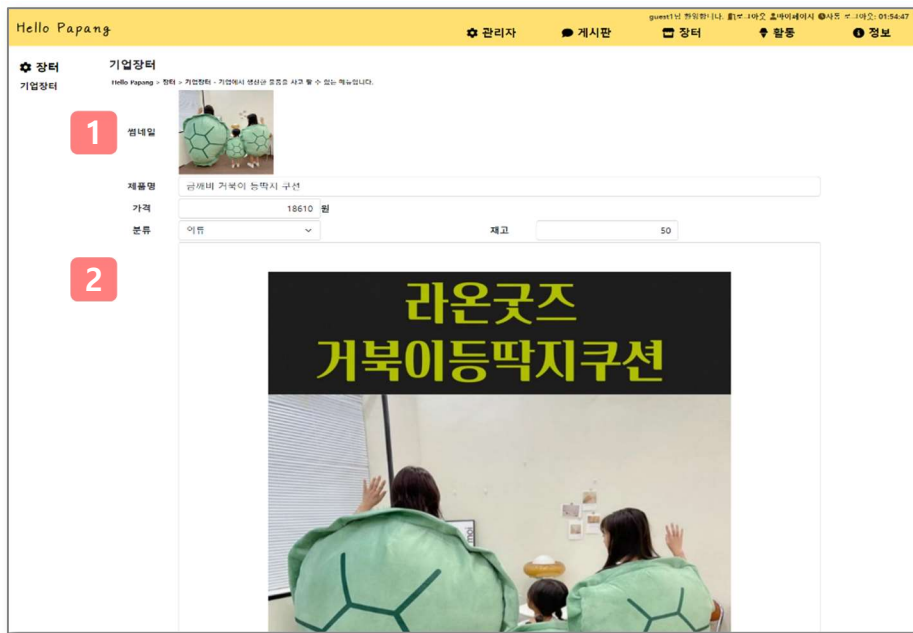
Hello Papang

guest1님 환영합니다. 로그아웃 마이페이지 자동 로그아웃: 01:54:47

관리자 게시판 장터 활동 정보

장터
기업장터

기업장터

Hello Papang > 장터 > 기업장터 - 기업에서 생산한 물품을 사고 팔 수 있는 메뉴입니다.

1

썸네일

제품명 금해비 거북이 등딱지 쿠션

가격 18610 원

분류 의류

재고 50

2

라온굿즈
거북이등딱지쿠션